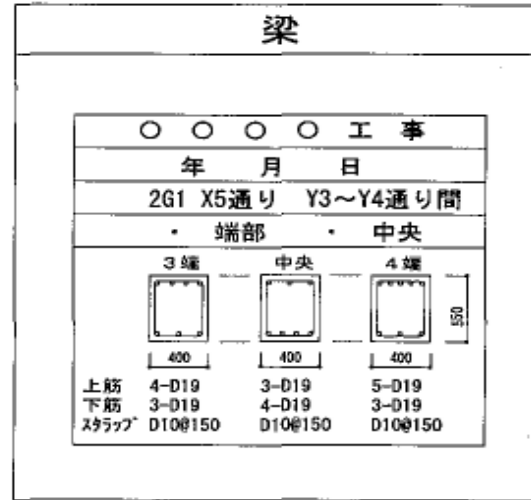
梁

○ ○ ○ ○ 工 事

年 月 日

2G1 X5通り Y3~Y4通り間

・ 端部 ・ 中央

| | 3端 | 中央 | 4端 |
|---|---|---|---|
| | 400 | 400 | 400 |
| 上筋 | 4-D19 | 3-D19 | 5-D19 |
| 下筋 | 3-D19 | 4-D19 | 3-D19 |
| スタラップ | D10@150 | D10@150 | D10@150 |

550